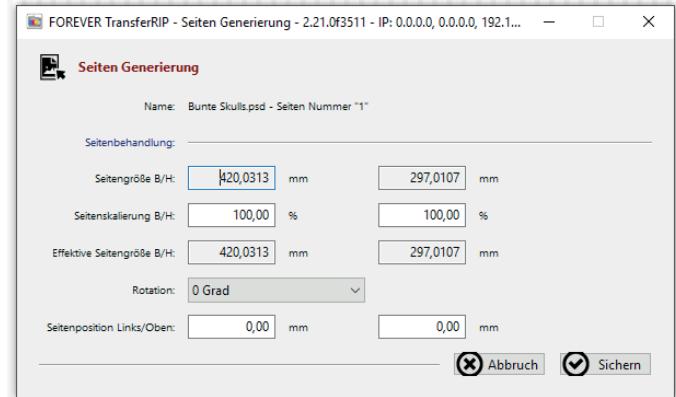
FOREVER TransferRIP - Seiten Generierung - 2.21.0f3511 - IP: 0.0.0.0, 0.0.0.0, 192.1...

Seiten Generierung

Name: Bunte Skulls.psd - Seiten Nummer "1"

Seitenbehandlung:

Seitengröße B/H: 420,0313 mm 297,0107 mm

Seitenskalierung B/H: 100,00 % 100,00 %

Effektive Seitengröße B/H: 420,0313 mm 297,0107 mm

Rotation: 0 Grad

Seitenposition Links/Oben: 0,00 mm 0,00 mm

Abbruch Sichern